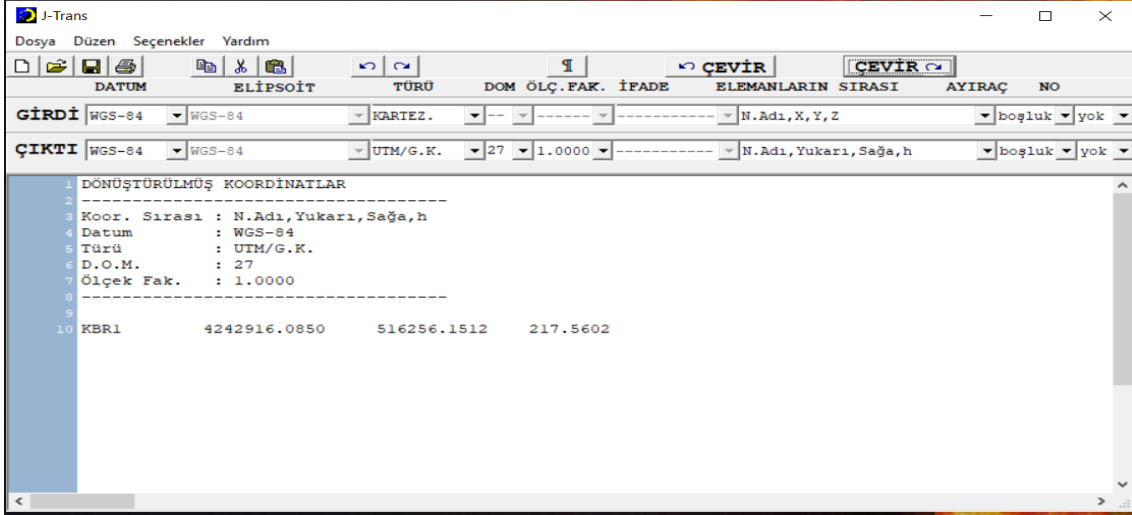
J-Trans

Dosya Düzen Seçenekler Yardım

¶ ÇEVİR ÇEVİR

DATUM ELİPSOİT TÜRÜ DOM ÖLÇ.FAK. İFADE ELEMANLARIN SIRASI AYIRAÇ NO

GİRDİ WGS-84 WGS-84 KARTEZ. -- ------ ----------- N.Adı,X,Y,Z boşluk yok

ÇIKTI WGS-84 WGS-84 UTM/G.K. 27 1.0000 ----------- N.Adı,Yukarı,Sağa,h boşluk yok

1 DÖNÜŞTÜRÜLMÜŞ KOORDİNATLAR
2 -------------------------------------
3 Koor. Sırası : N.Adı,Yukarı,Sağa,h
4 Datum : WGS-84
5 Türü : UTM/G.K.
6 D.O.M. : 27
7 Ölçek Fak. : 1.0000
8 -------------------------------------
9
10 KBR1 4242916.0850 516256.1512 217.5602